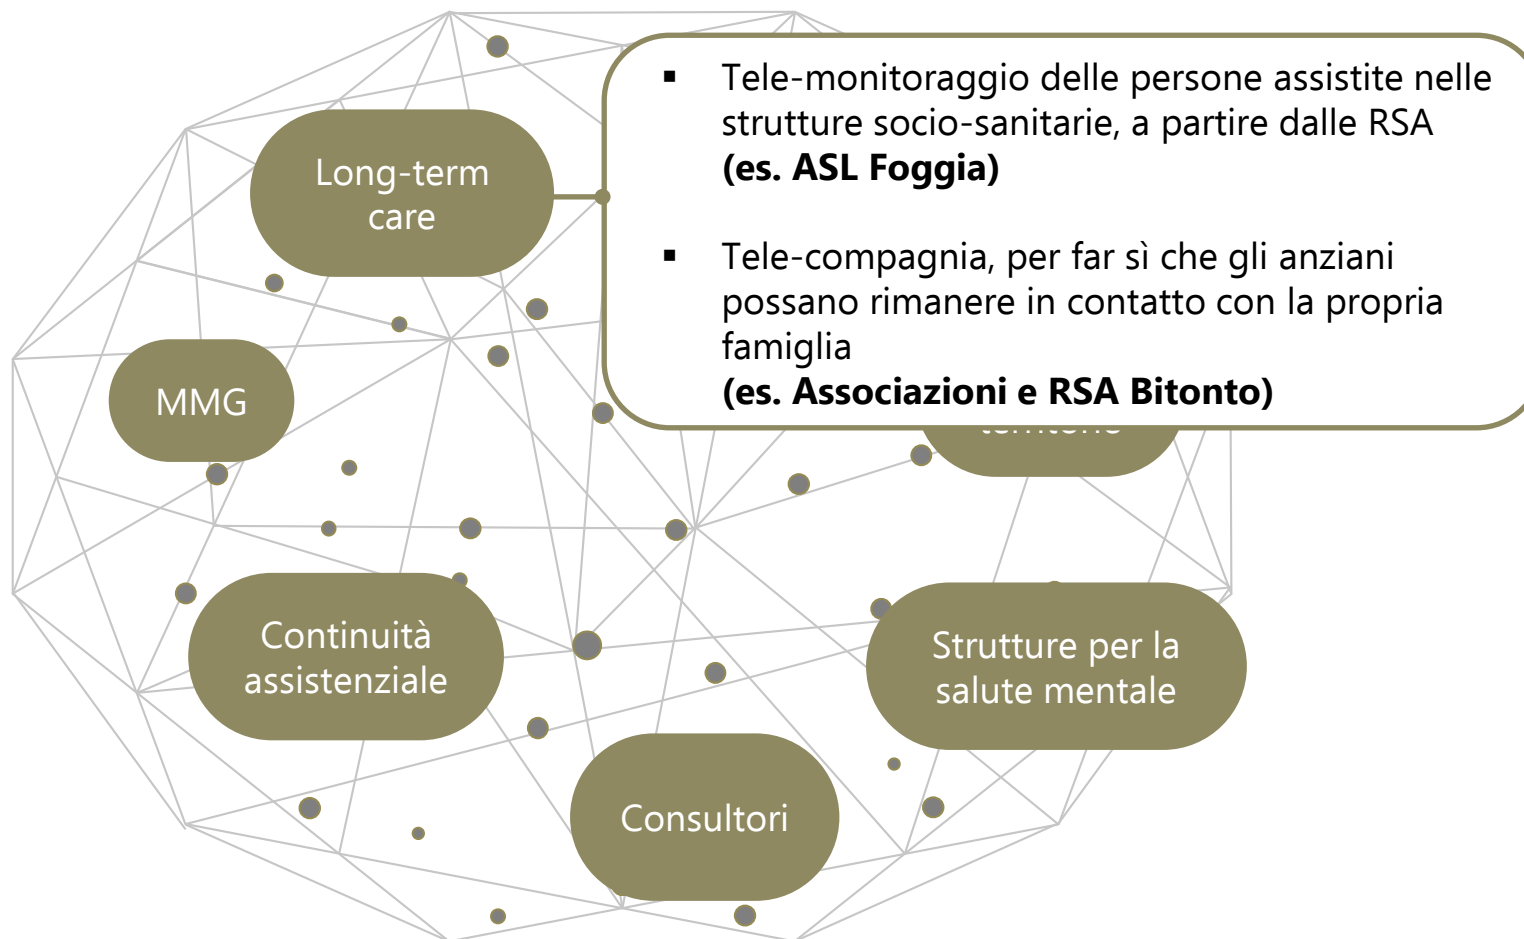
Long-term care

MMG

Continuità assistenziale

Consultori

Strutture per la salute mentale

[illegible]

▪ Tele-monitoraggio delle persone assistite nelle strutture socio-sanitarie, a partire dalle RSA **(es. ASL Foggia)**

▪ Tele-compagnia, per far sì che gli anziani possano rimanere in contatto con la propria famiglia **(es. Associazioni e RSA Bitonto)**